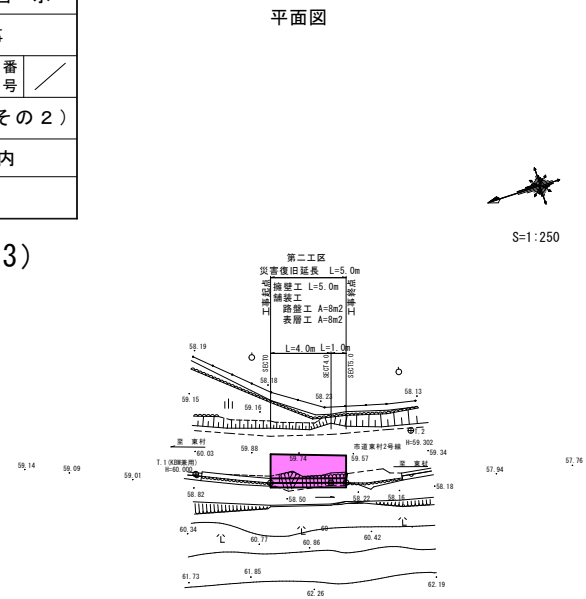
番号
その２）
内
3）

平面図

S=1:250

第二工区
災害復旧延長 L=5.0m
工事起点
擁壁工 L=5.0m
舗装工
路盤工 A=8m2
表層工 A=8m2
工事終点

L=4.0m L=1.0m

58.19
SEC0.0
SEC4.0
SEC5.0
58.18
58.23
58.13
59.15
59.16
東村
60.03
市道東村2号線
H=59.302
59.34
T.1(KBM兼用)
H=60.000
59.88
59.74
59.57
東村
59.14
59.09
59.01
57.94
57.76
58.82
58.50
58.22
58.16
58.18
T.2
60.34
60.77
60.86
60.42
61.73
61.85
62.26
62.19